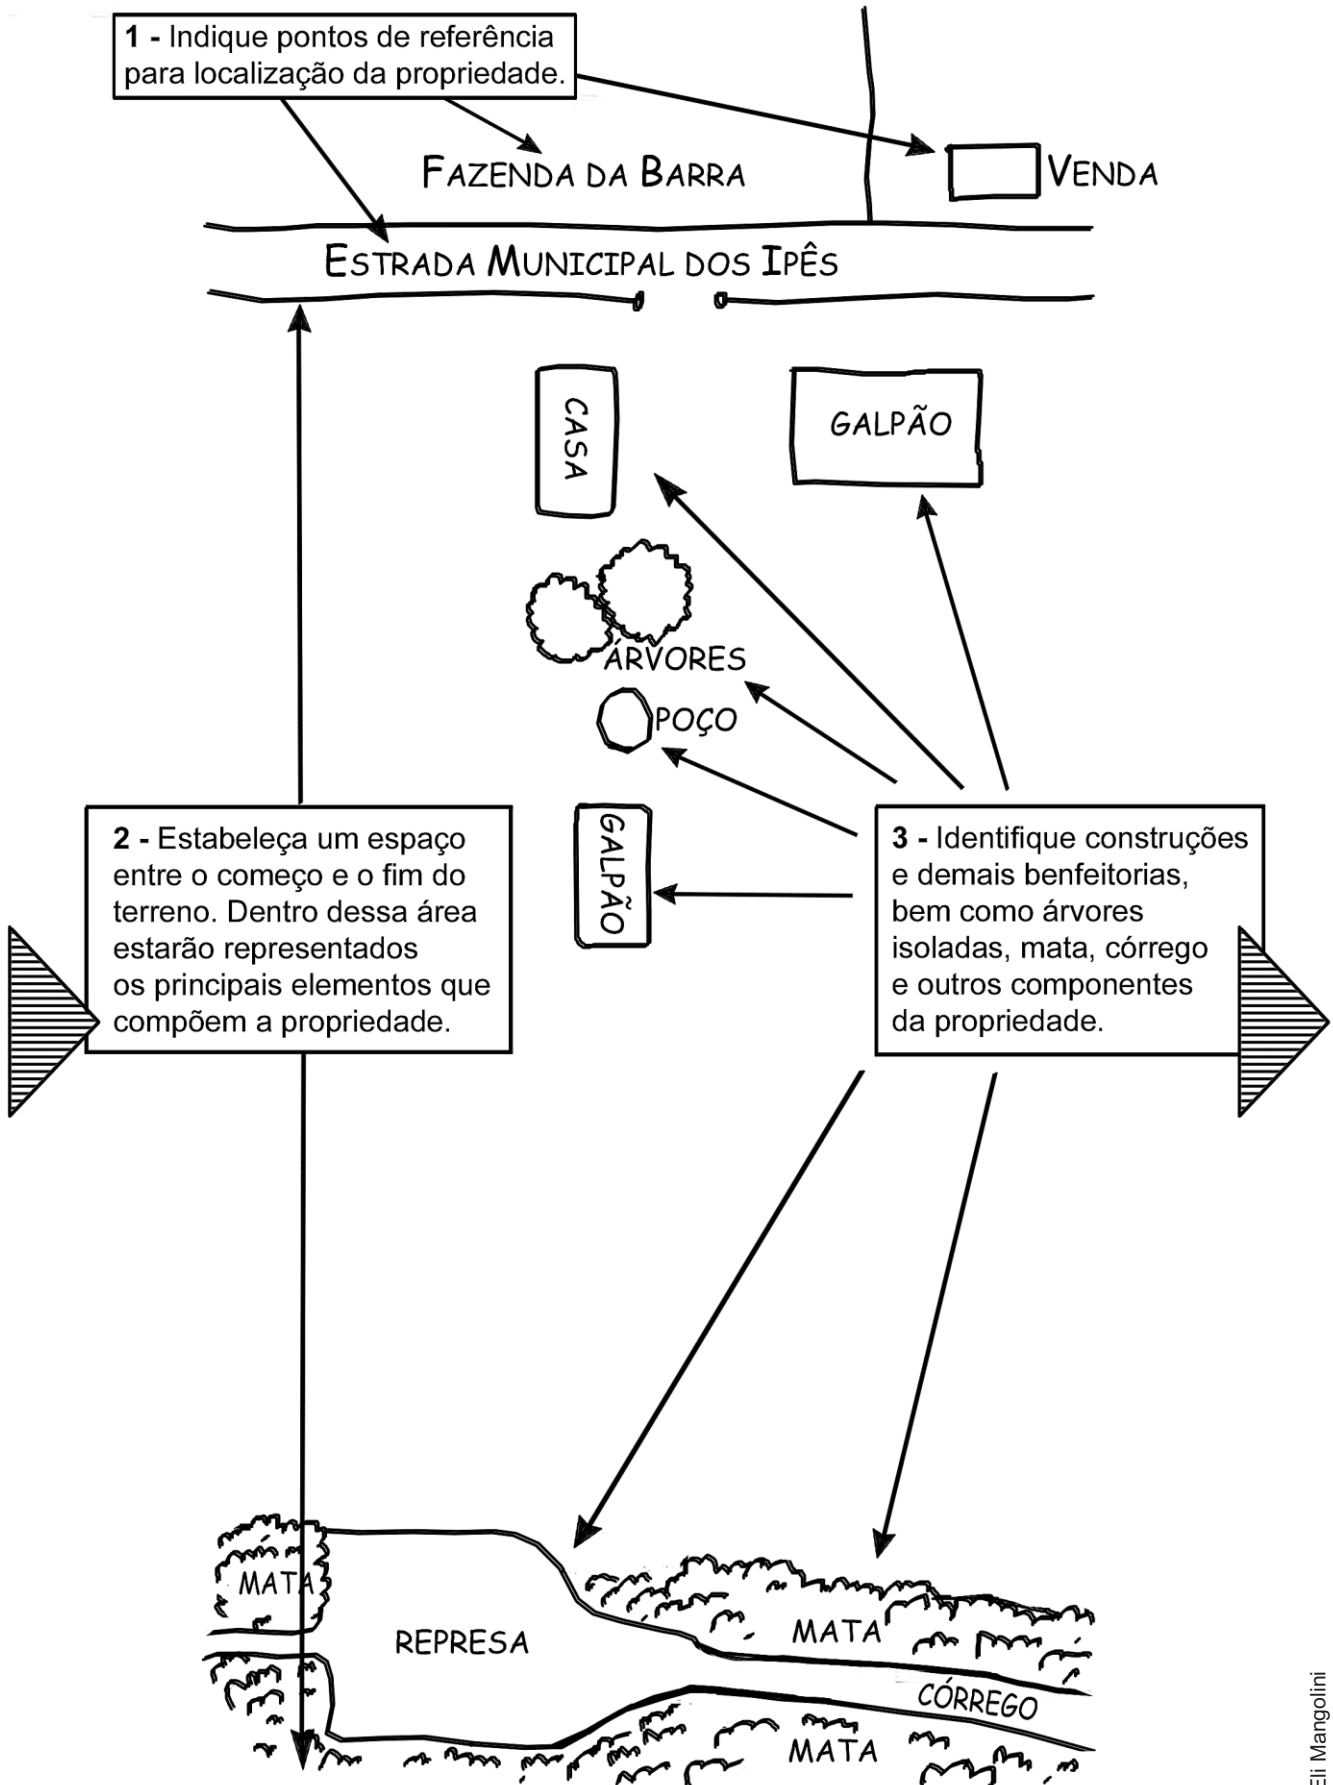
**1 -** Indique pontos de referência para localização da propriedade.

FAZENDA DA BARRA

VENDA

ESTRADA MUNICIPAL DOS IPÊS

CASA

GALPÃO

ÁRVORES

POÇO

GALPÃO

**2 -** Estabeleça um espaço entre o começo e o fim do terreno. Dentro dessa área estarão representados os principais elementos que compõem a propriedade.

**3 -** Identifique construções e demais benfeitorias, bem como árvores isoladas, mata, córrego e outros componentes da propriedade.

MATA

REPRESA

MATA

CÓRREGO

MATA

Eli Mangolini